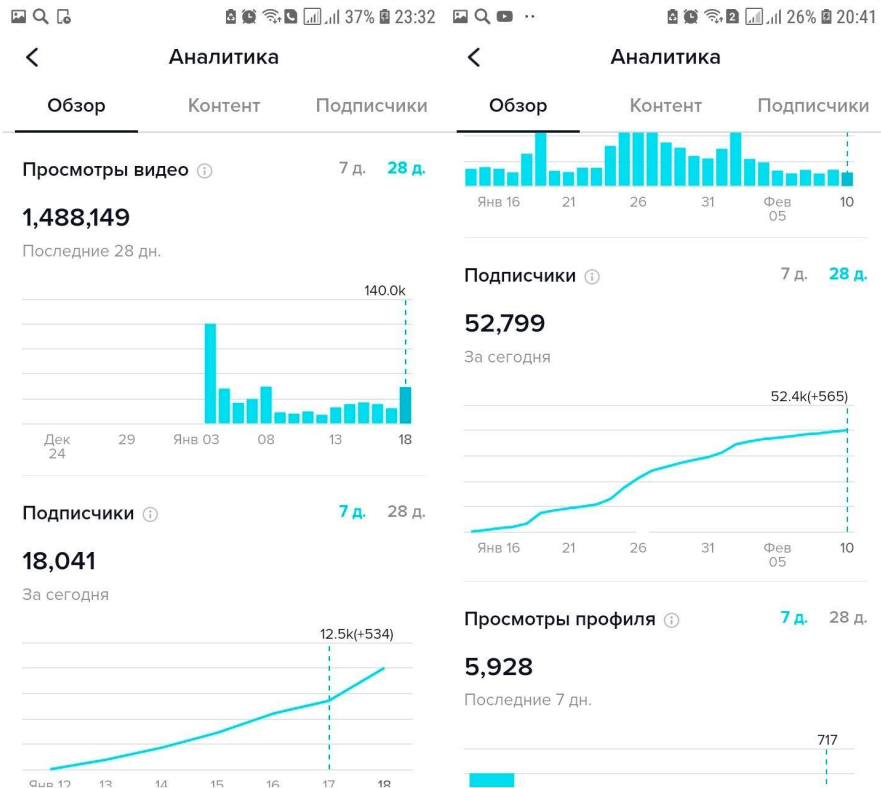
37% 23:32

Аналитика

Обзор Контент Подписчики

Просмотры видео 7 д. 28 д.

1,488,149

Последние 28 дн.

140.0k

Дек 24 29 Янв 03 08 13 18

Подписчики 7 д. 28 д.

18,041

За сегодня

12.5k(+534)

Янв 12 13 14 15 16 17 18

26% 20:41

Аналитика

Обзор Контент Подписчики

Янв 16 21 26 31 Фев 05 10

Подписчики 7 д. 28 д.

52,799

За сегодня

52.4k(+565)

Янв 16 21 26 31 Фев 05 10

Просмотры профиля 7 д. 28 д.

5,928

Последние 7 дн.

717